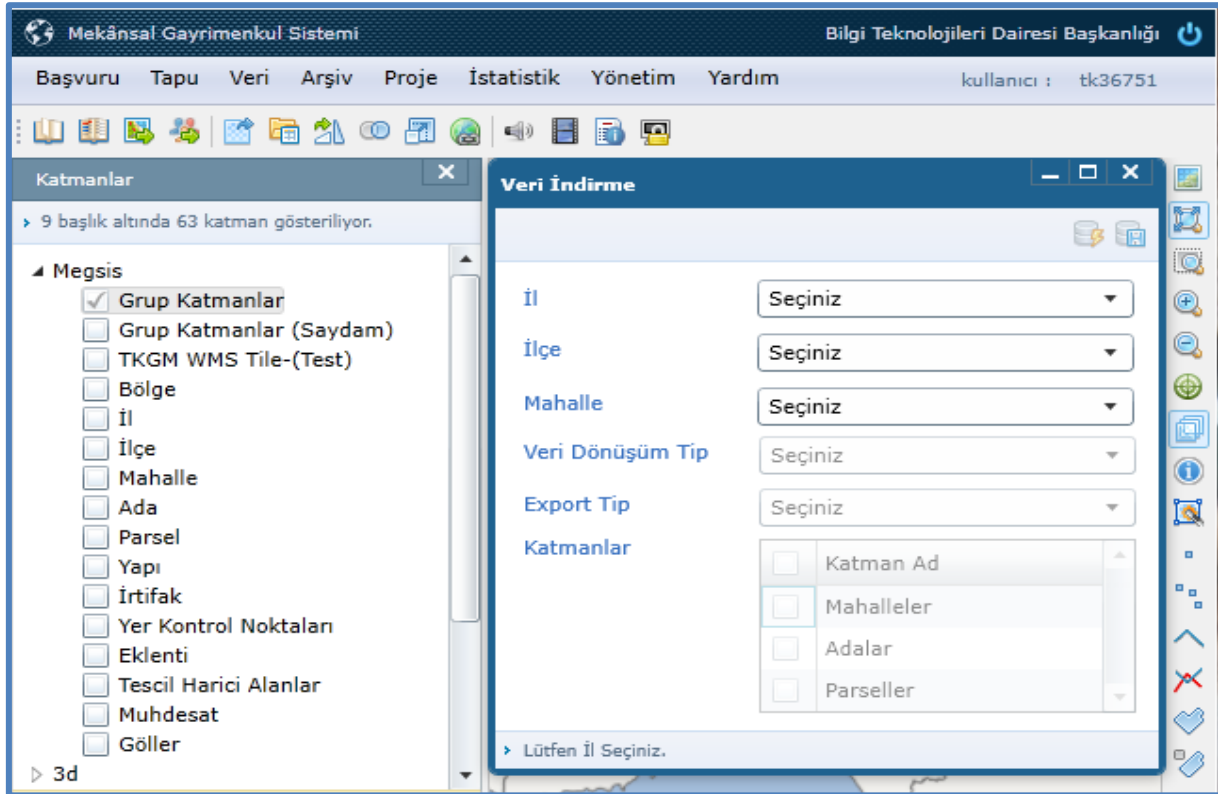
Mekânsal Gayrimenkul Sistemi

Bilgi Teknolojileri Dairesi Başkanlığı

Başvuru Tapu Veri Arşiv Proje İstatistik Yönetim Yardım

kullanıcı : tk36751

Katmanlar

› 9 başlık altında 63 katman gösteriliyor.

Megsis
Grup Katmanlar
Grup Katmanlar (Saydam)
TKGM WMS Tile-(Test)
Bölge
İl
İlçe
Mahalle
Ada
Parsel
Yapı
İrtifak
Yer Kontrol Noktaları
Eklenti
Tescil Harici Alanlar
Muhdesat
Göller
3d

Veri İndirme

İl Seçiniz
İlçe Seçiniz
Mahalle Seçiniz
Veri Dönüşüm Tip Seçiniz
Export Tip Seçiniz
Katmanlar

| | Katman Ad |
|---|---|
| | Mahalleler |
| | Adalar |
| | Parseller |

› Lütfen İl Seçiniz.